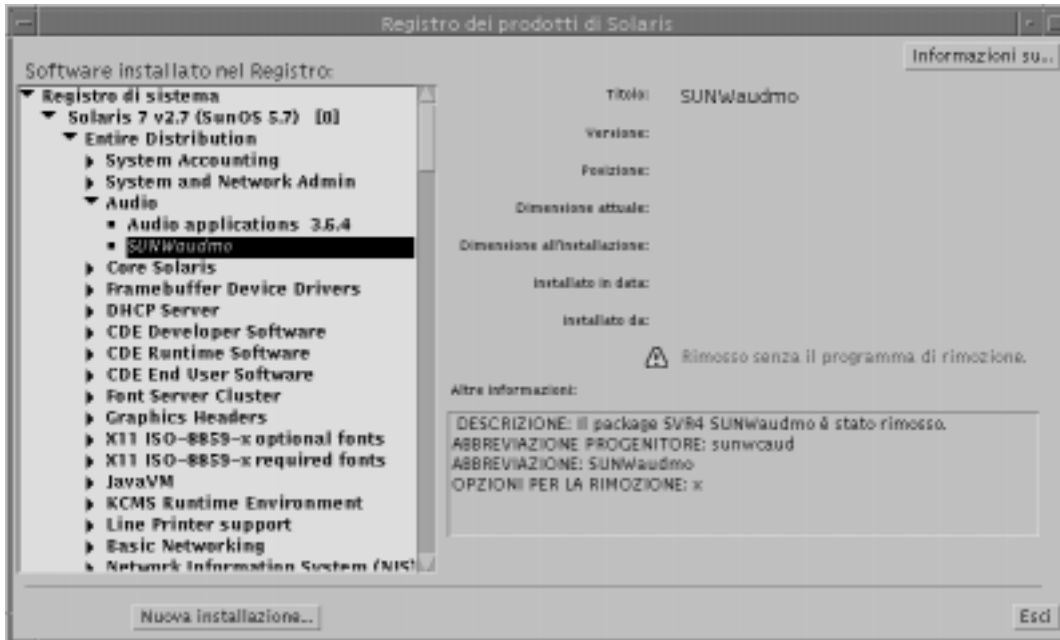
Registro dei prodotti di Solaris

Informazioni su...

Software installato nel Registro:

Registro di sistema
Solaris 7 v2.7 (SunOS 5.7) [0]
Entire Distribution
System Accounting
System and Network Admin
Audio
Audio applications 3.6.4
SUNWaudmo
Core Solaris
Framebuffer Device Drivers
DHCP Server
CDE Developer Software
CDE Runtime Software
CDE End User Software
Font Server Cluster
Graphics Headers
X11 ISO-8859-x optional fonts
X11 ISO-8859-x required fonts
JavaVM
KCMS Runtime Environment
Line Printer support
Basic Networking
Network Information System (NIS)

Titolo: SUNWaudmo
Versione:
Posizione:
Dimensione attuale:
Dimensione all'installazione:
Installato in data:
Installato da:

Rimosso senza il programma di rimozione.

Altre informazioni:

DESCRIZIONE: Il package SVR4 SUNWaudmo è stato rimosso.
ABBREVIAZIONE PROGENITORE: sunwcaud
ABBREVIAZIONE: SUNWaudmo
OPZIONI PER LA RIMOZIONE: x

Nuova installazione...

Esci